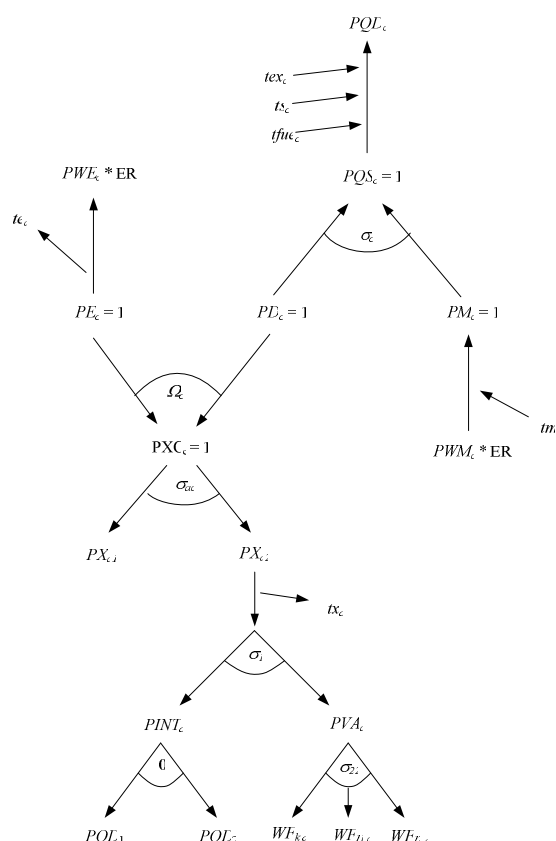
$PQD_c$

$tex_c$

$ts_c$

$tfue_c$

$PWE_c$ * ER

$PQS_c = 1$

$te_c$

$\sigma_c$

$PE_c = 1$

$PD_c = 1$

$PM_c = 1$

$\Omega_c$

$PXC_c = 1$

$tm$

$PWM_c$ * ER

$\sigma_{ac}$

$PX_{c1}$

$PX_{c2}$

$tx_c$

$\sigma_1$

$PINT_c$

$PVA_c$

0

$\sigma_{2}$

$PQD_1$

$PQD_2$

$WF_{kc}$

$WF_{lc}$

$WF_{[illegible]}$